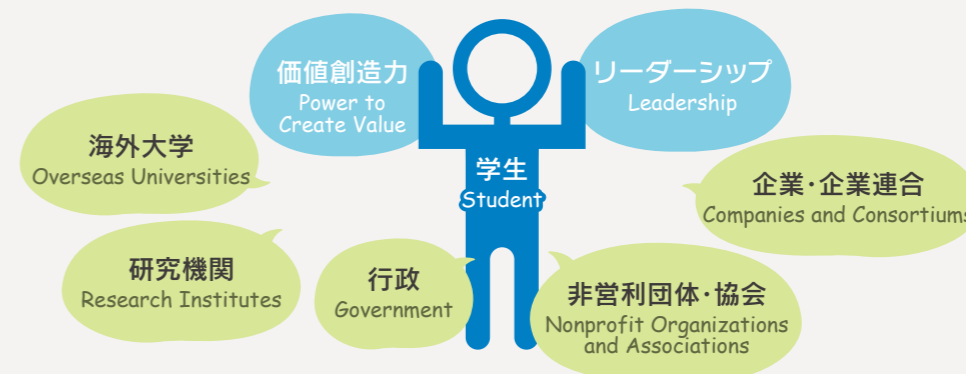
価値創造力
Power to Create Value

リーダーシップ
Leadership

海外大学
Overseas Universities

学生
Student

企業・企業連合
Companies and Consortiums

研究機関
Research Institutes

行政
Government

非営利団体・協会
Nonprofit Organizations and Associations